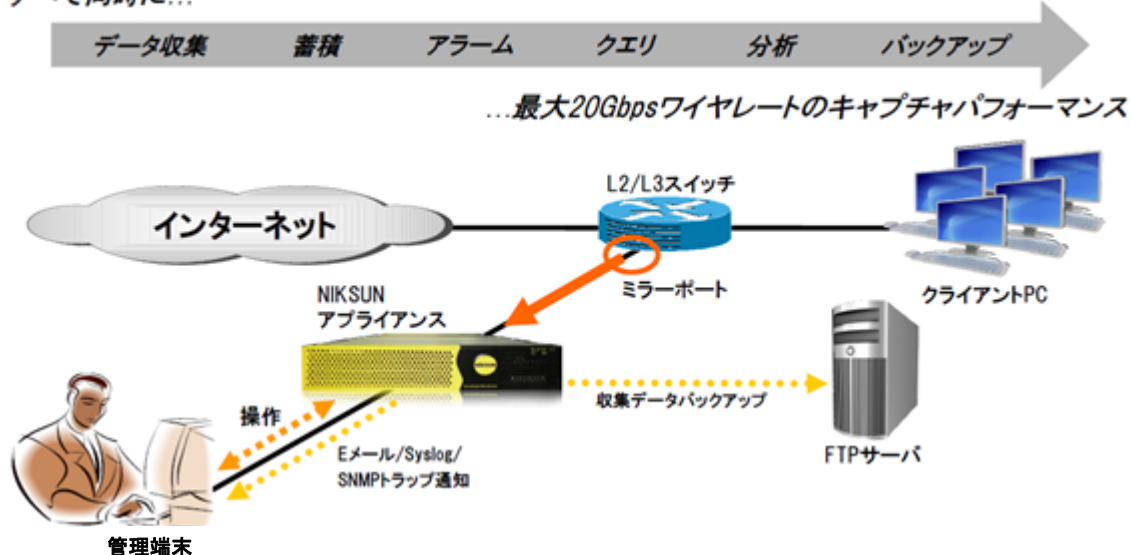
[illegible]

データ収集　蓄積　アラーム　クエリ　分析　バックアップ

…最大20Gbpsワイヤレートのキャプチャパフォーマンス

インターネット

L2/L3スイッチ

ミラーポート

クライアントPC

NIKSUN
アプライアンス

収集データバックアップ

操作

Eメール/Syslog/
SNMPトラップ通知

FTPサーバ

管理端末